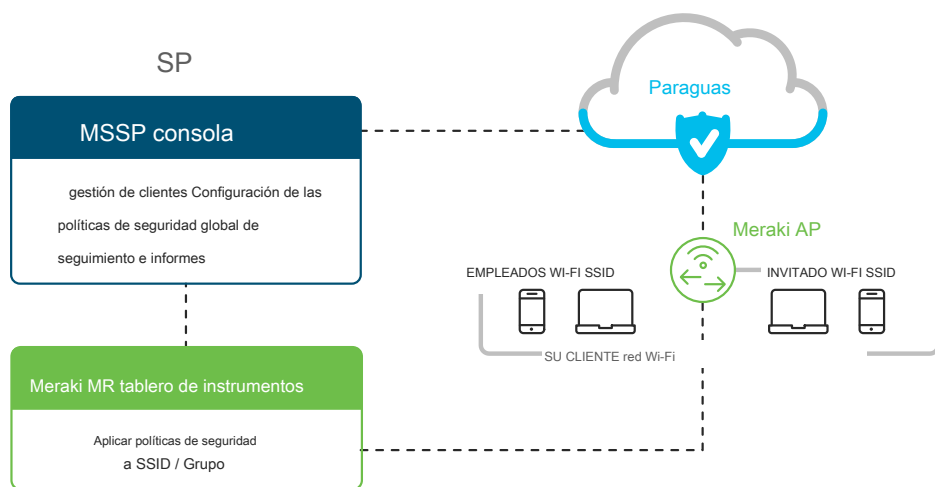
SP

MSSP consola

gestión de clientes Configuración de las políticas de seguridad global de seguimiento e informes

Paraguas

Meraki AP

EMPLEADOS WI-FI SSID

INVITADO WI-FI SSID

SU CLIENTE red Wi-Fi

Meraki MR tablero de instrumentos

Aplicar políticas de seguridad a SSID / Grupo